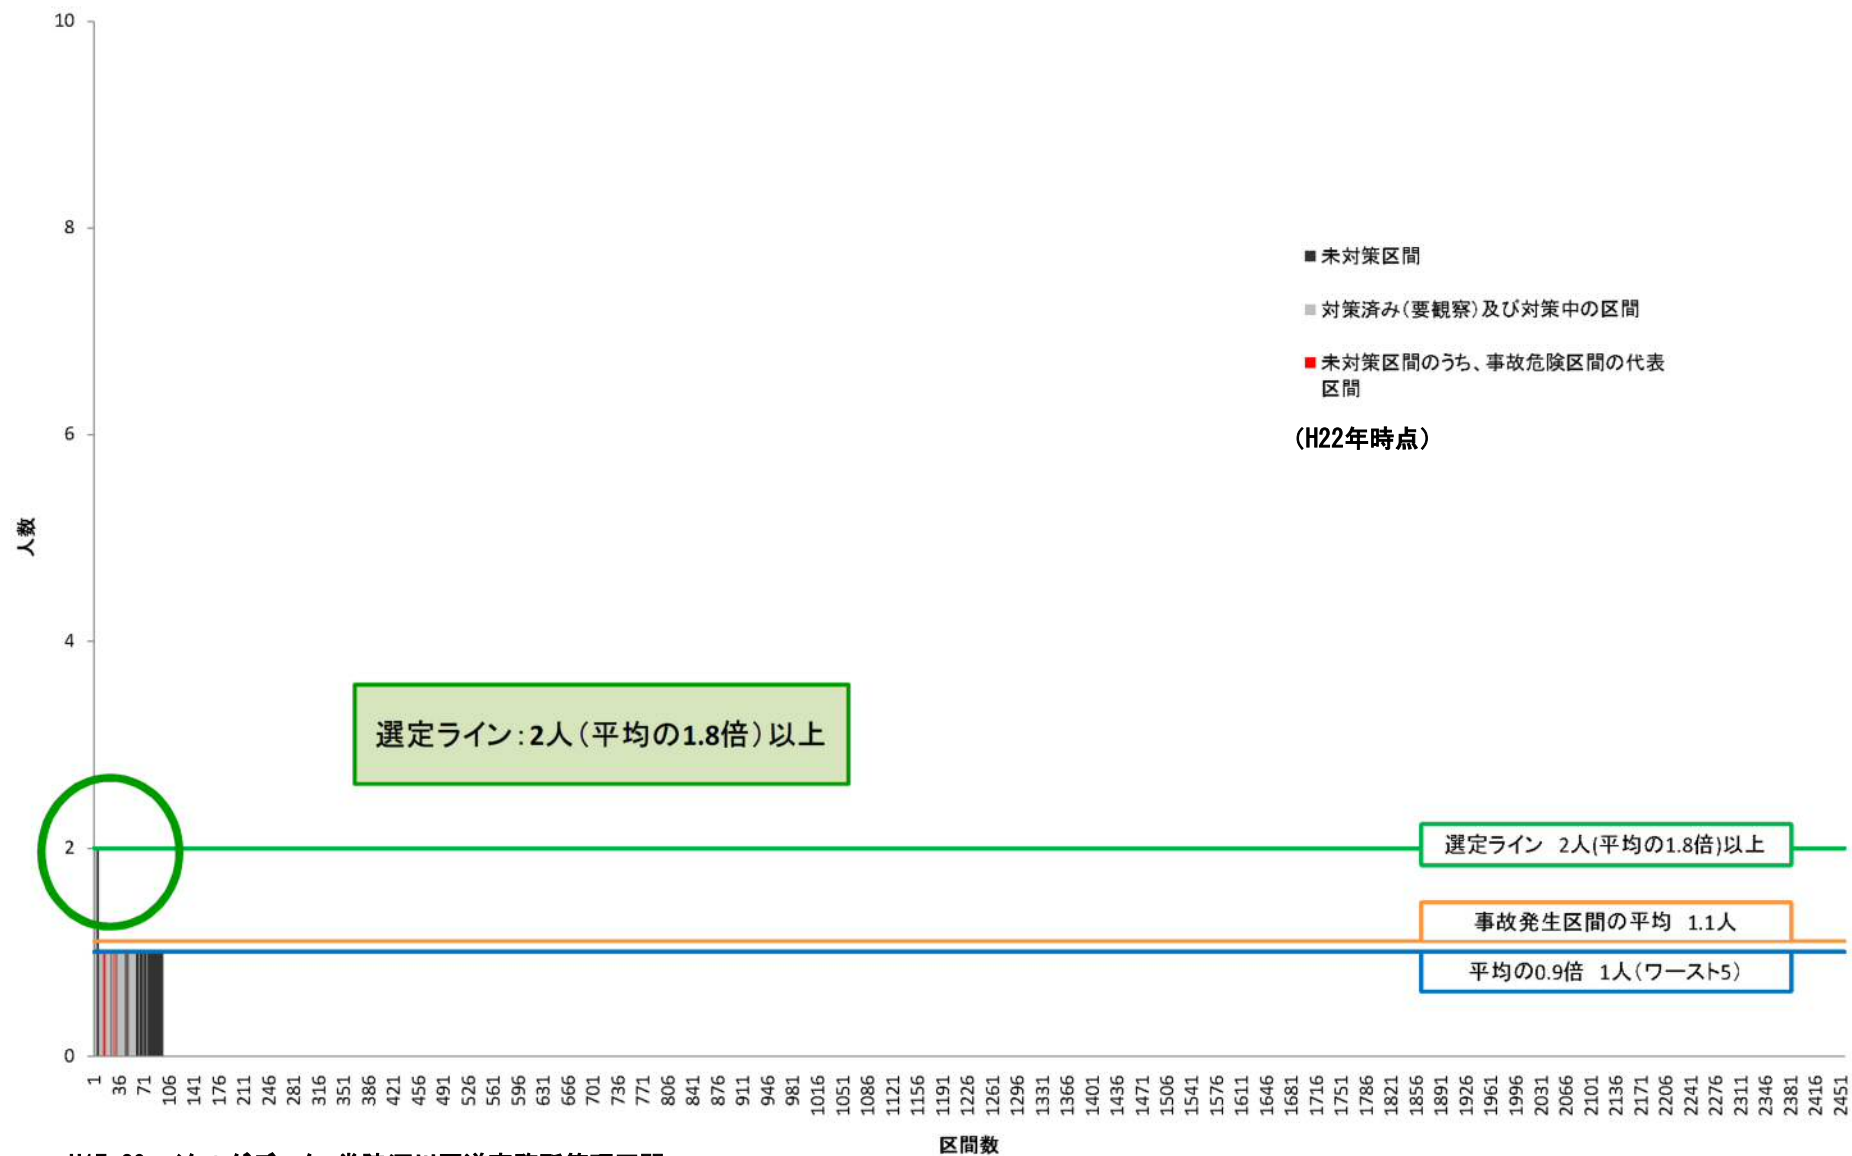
10
8
6
4
2
0

人数

■未対策区間
■対策済み(要観察)及び対策中の区間
■未対策区間のうち、事故危険区間の代表区間

(H22年時点)

選定ライン:2人(平均の1.8倍)以上

選定ライン 2人(平均の1.8倍)以上
事故発生区間の平均 1.1人
平均の0.9倍 1人(ワースト5)

1 36 71 106 141 176 211 246 281 316 351 386 421 456 491 526 561 596 631 666 701 736 771 806 841 876 911 946 981 1016 1051 1086 1121 1156 1191 1226 1261 1296 1331 1366 1401 1436 1471 1506 1541 1576 1611 1646 1681 1716 1751 1786 1821 1856 1891 1926 1961 1996 2031 2066 2101 2136 2171 2206 2241 2276 2311 2346 2381 2416 2451

区間数

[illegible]